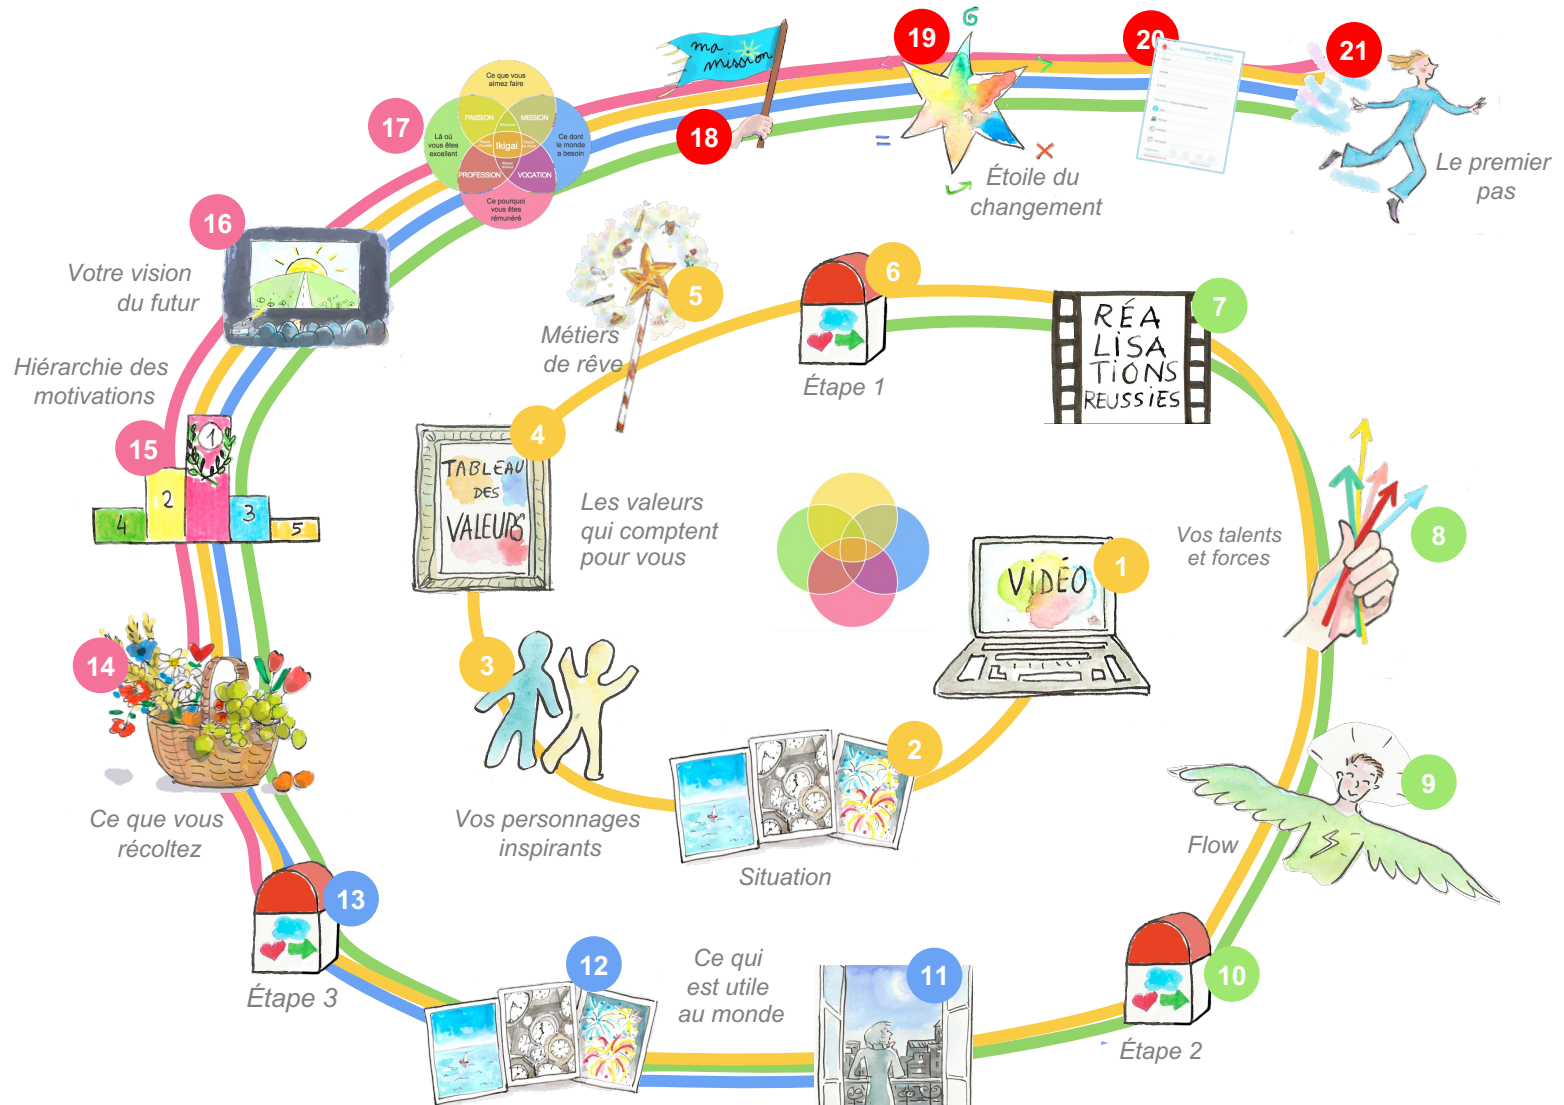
ma mission

19

20

21

17

18

Ce que vous aimez faire

PASSION

MISSION

Là où vous êtes excellent

Ikigai

Ce dont le monde a besoin

PROFESSION

VOCATION

Ce pourquoi vous êtes rémunéré

Étoile du changement

Le premier pas

16

Votre vision du futur

5

Métiers de rêve

6

Étape 1

7

RÉALISATIONS REUSSIES

Hiérarchie des motivations

15

1

2

3

4

5

4

TABLEAU DES VALEURS

Les valeurs qui comptent pour vous

Vos talents et forces

8

VIDÉO

1

3

14

2

9

Ce que vous récoltez

Vos personnages inspirants

Situation

Flow

13

12

Ce qui est utile au monde

11

10

Étape 3

Étape 2